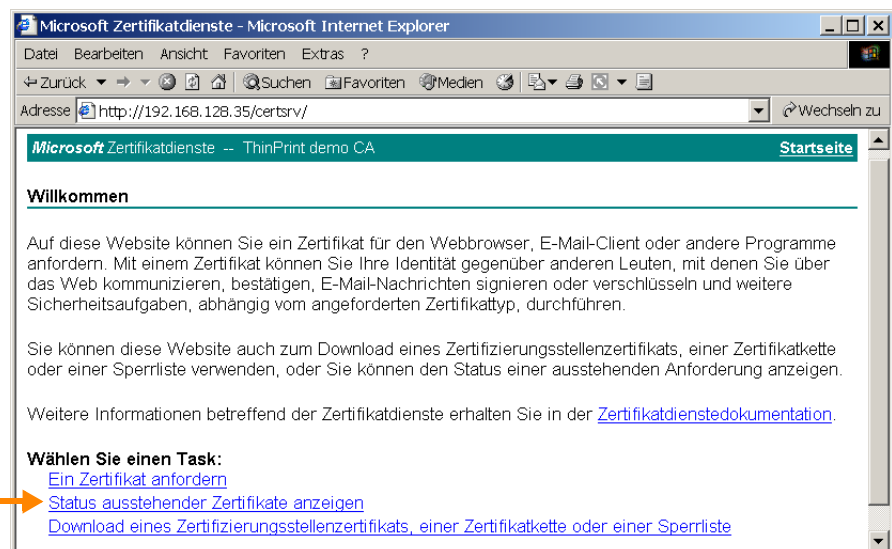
Microsoft Zertifikatdienste - Microsoft Internet Explorer

Datei Bearbeiten Ansicht Favoriten Extras ?

Zurück Suchen Favoriten Medien

Adresse http://192.168.128.35/certsrv/ Wechseln zu

Microsoft Zertifikatdienste -- ThinPrint demo CA Startseite

Willkommen

Auf diese Website können Sie ein Zertifikat für den Webbrowser, E-Mail-Client oder andere Programme anfordern. Mit einem Zertifikat können Sie Ihre Identität gegenüber anderen Leuten, mit denen Sie über das Web kommunizieren, bestätigen, E-Mail-Nachrichten signieren oder verschlüsseln und weitere Sicherheitsaufgaben, abhängig vom angeforderten Zertifikattyp, durchführen.

Sie können diese Website auch zum Download eines Zertifizierungsstellenzertifikats, einer Zertifikatkette oder einer Sperrliste verwenden, oder Sie können den Status einer ausstehenden Anforderung anzeigen.

Weitere Informationen betreffend der Zertifikatdienste erhalten Sie in der Zertifikatdienstedokumentation.

Wählen Sie einen Task:
Ein Zertifikat anfordern
Status ausstehender Zertifikate anzeigen
Download eines Zertifizierungsstellenzertifikats, einer Zertifikatkette oder einer Sperrliste